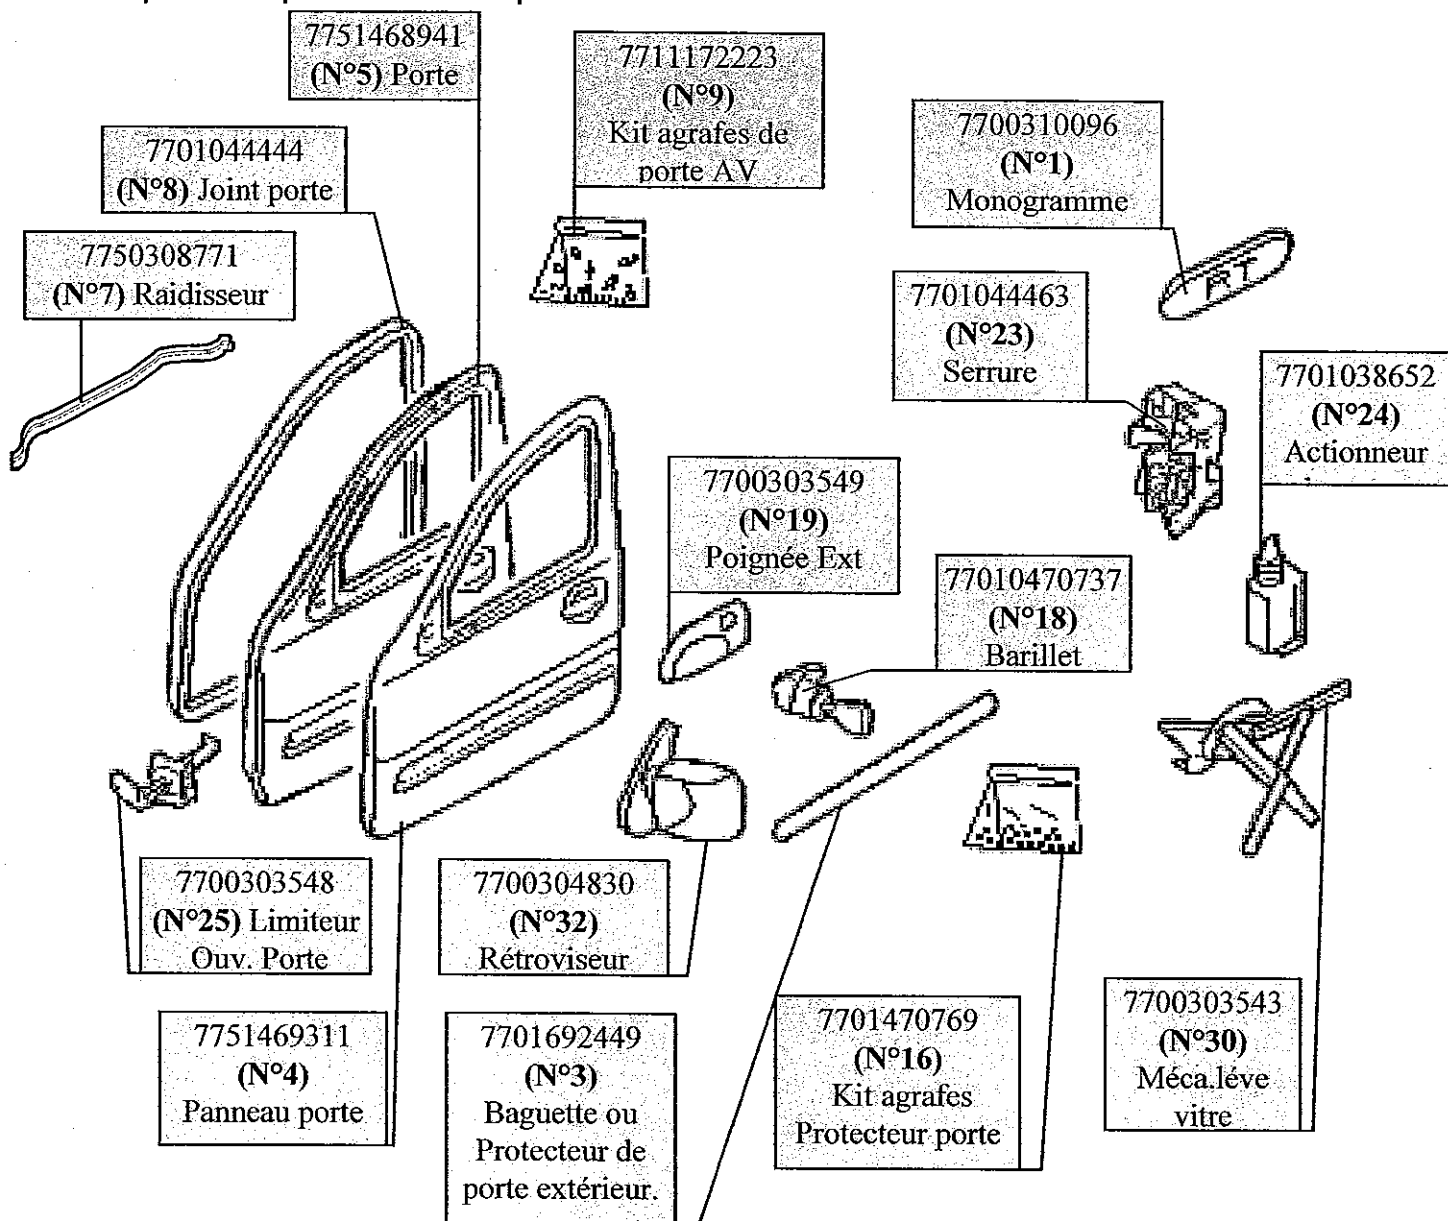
7751468941
(N°5) Porte

7711172223
(N°9)
Kit agrafes de porte AV

7700310096
(N°1)
Monogramme

7701044444
(N°8) Joint porte

7750308771
(N°7) Raidisseur

7701044463
(N°23)
Serrure

7701038652
(N°24)
Actionneur

7700303549
(N°19)
Poignée Ext

77010470737
(N°18)
Barillet

7700303548
(N°25) Limiteur Ouv. Porte

7700304830
(N°32)
Rétroviseur

7751469311
(N°4)
Panneau porte

7701692449
(N°3)
Baguette ou Protecteur de porte extérieur.

7701470769
(N°16)
Kit agrafes Protecteur porte

7700303543
(N°30)
Méca.léve vitre